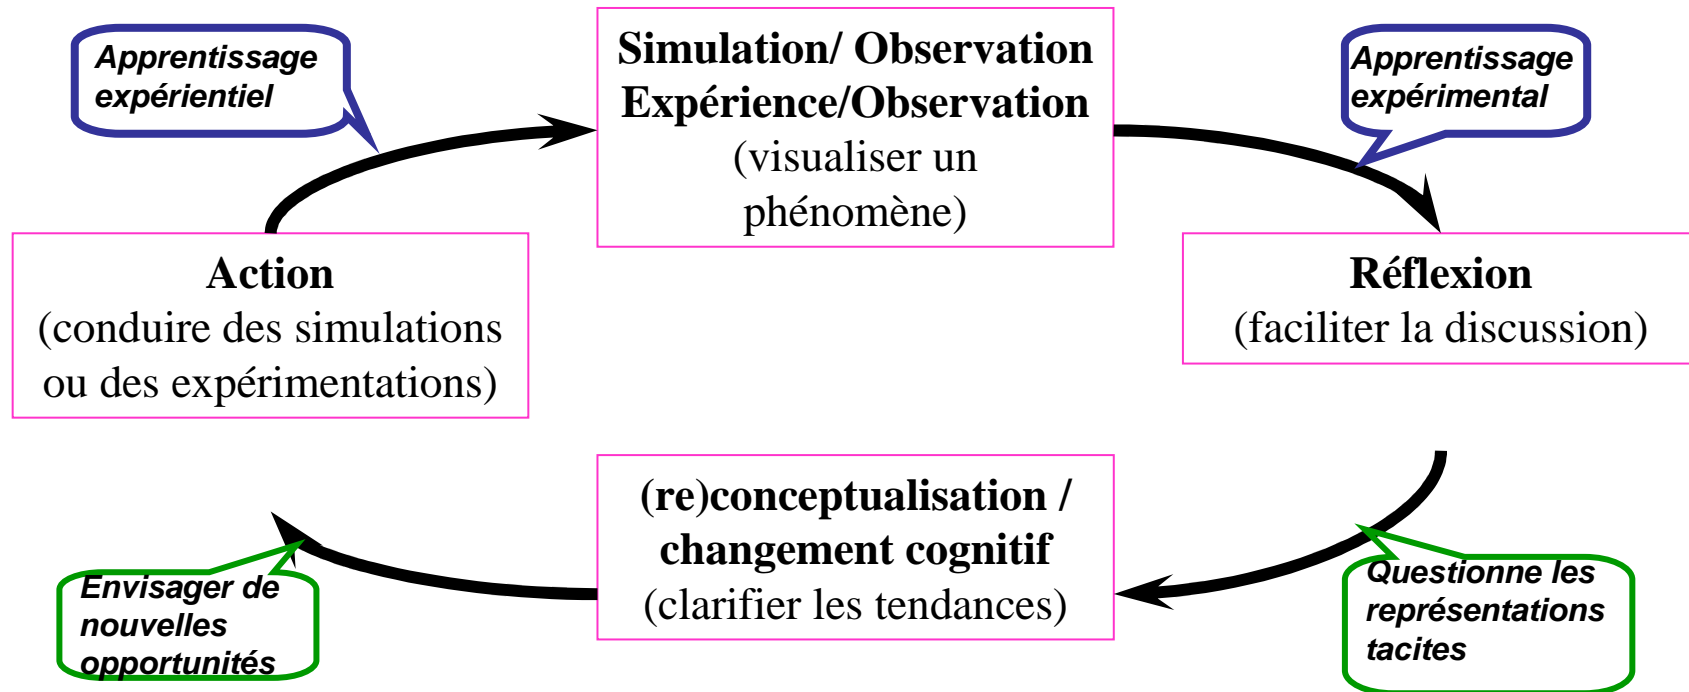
Apprentissage expérientiel

Simulation/ Observation
Expérience/Observation
(visualiser un phénomène)

Apprentissage expérimental

Action
(conduire des simulations ou des expérimentations)

Réflexion
(faciliter la discussion)

(re)conceptualisation / changement cognitif
(clarifier les tendances)

Envisager de nouvelles opportunités

Questionne les représentations tacites